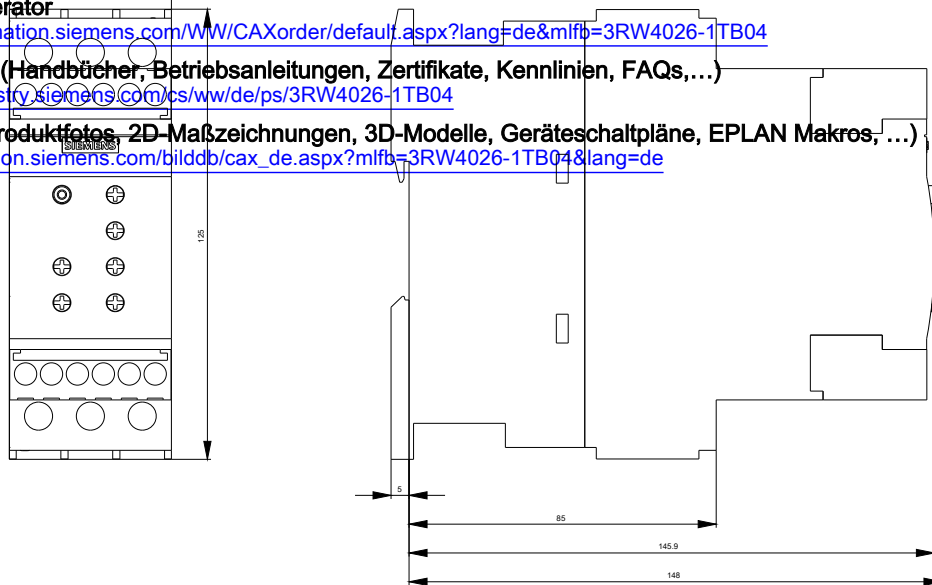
erator
mation.siemens.com/WW/CAXorder/default.aspx?lang=de&mlfb=3RW4026-1TB04

(Handbücher, Betriebsanleitungen, Zertifikate, Kennlinien, FAQs,…)
stry.siemens.com/cs/ww/de/ps/3RW4026-1TB04

roduktfotos, 2D-Maßzeichnungen, 3D-Modelle, Geräteschaltpläne, EPLAN Makros, …)
on.siemens.com/bilddb/cax_de.aspx?mlfb=3RW4026-1TB04&lang=de

SIEMENS

125

5

85

145.9

148